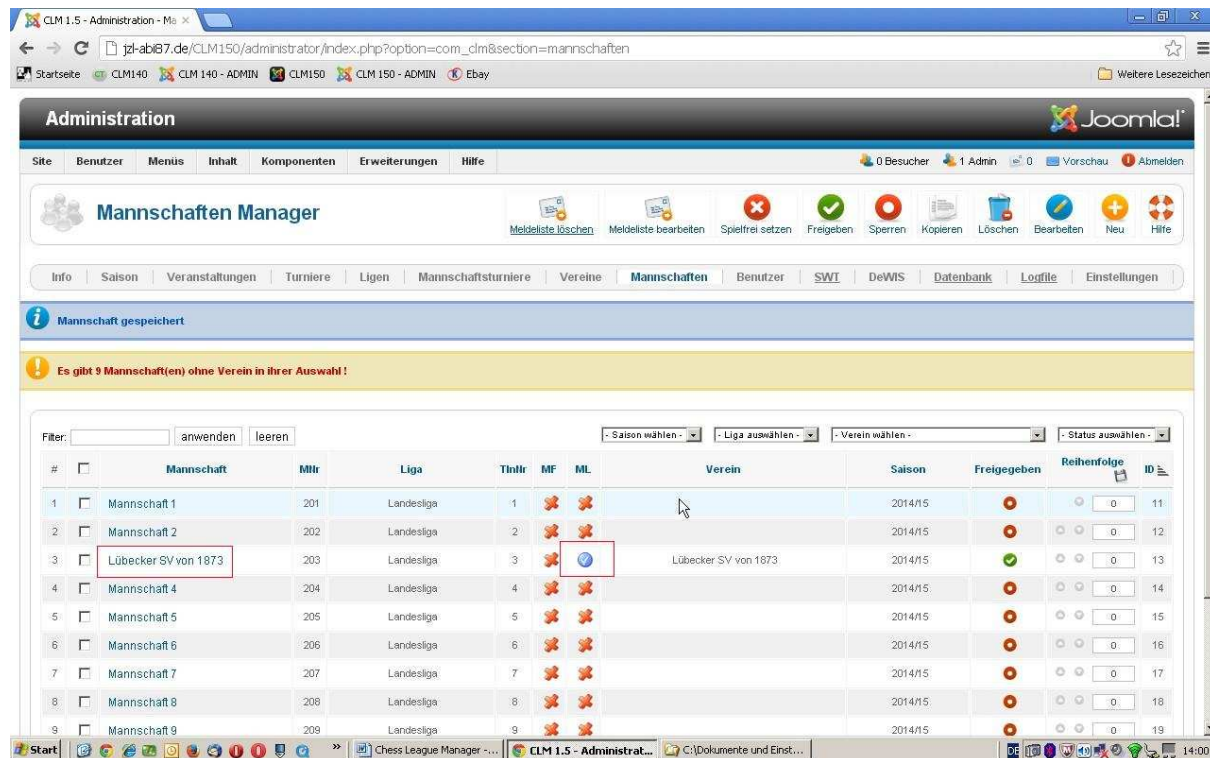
CLM 1.5 - Administration - Ma ×

jzl-abi87.de/CLM150/administrator/index.php?option=com_clm&section=mannschaften

Startseite CLM140 CLM 140 - ADMIN CLM150 CLM 150 - ADMIN Ebay

Weitere Lesezeichen

Administration

Joomla!

Site Benutzer Menüs Inhalt Komponenten Erweiterungen Hilfe

0 Besucher 1 Admin 0 Vorschau Abmelden

Mannschaften Manager

Meldeliste löschen Meldeliste bearbeiten Spielfrei setzen Freigeben Sperren Kopieren Löschen Bearbeiten Neu Hilfe

Info | Saison | Veranstaltungen | Turniere | Ligen | Mannschaftsturniere | Vereine | Mannschaften | Benutzer | SWT | DeWIS | Datenbank | Logfile | Einstellungen

Mannschaft gespeichert

Es gibt 9 Mannschaft(en) ohne Verein in ihrer Auswahl !

Filter: anwenden leeren

- Saison wählen - - Liga auswählen - - Verein wählen - - Status auswählen -

| # | | Mannschaft | MNr | Liga | TlnNr | MF | ML | Verein | Saison | Freigegeben | Reihenfolge | ID |
|---|---|---|---|---|---|---|---|---|---|---|---|---|
| 1 | | Mannschaft 1 | 201 | Landesliga | 1 | | | | 2014/15 | | 0 | 11 |
| 2 | | Mannschaft 2 | 202 | Landesliga | 2 | | | | 2014/15 | | 0 | 12 |
| 3 | | Lübecker SV von 1873 | 203 | Landesliga | 3 | | | Lübecker SV von 1873 | 2014/15 | | 0 | 13 |
| 4 | | Mannschaft 4 | 204 | Landesliga | 4 | | | | 2014/15 | | 0 | 14 |
| 5 | | Mannschaft 5 | 205 | Landesliga | 5 | | | | 2014/15 | | 0 | 15 |
| 6 | | Mannschaft 6 | 206 | Landesliga | 6 | | | | 2014/15 | | 0 | 16 |
| 7 | | Mannschaft 7 | 207 | Landesliga | 7 | | | | 2014/15 | | 0 | 17 |
| 8 | | Mannschaft 8 | 208 | Landesliga | 8 | | | | 2014/15 | | 0 | 18 |
| 9 | | Mannschaft 9 | 209 | Landesliga | 9 | | | | 2014/15 | | 0 | 19 |

Start Chess League Manager -... CLM 1.5 - Administrat... C:\Dokumente und Einst... 14:00